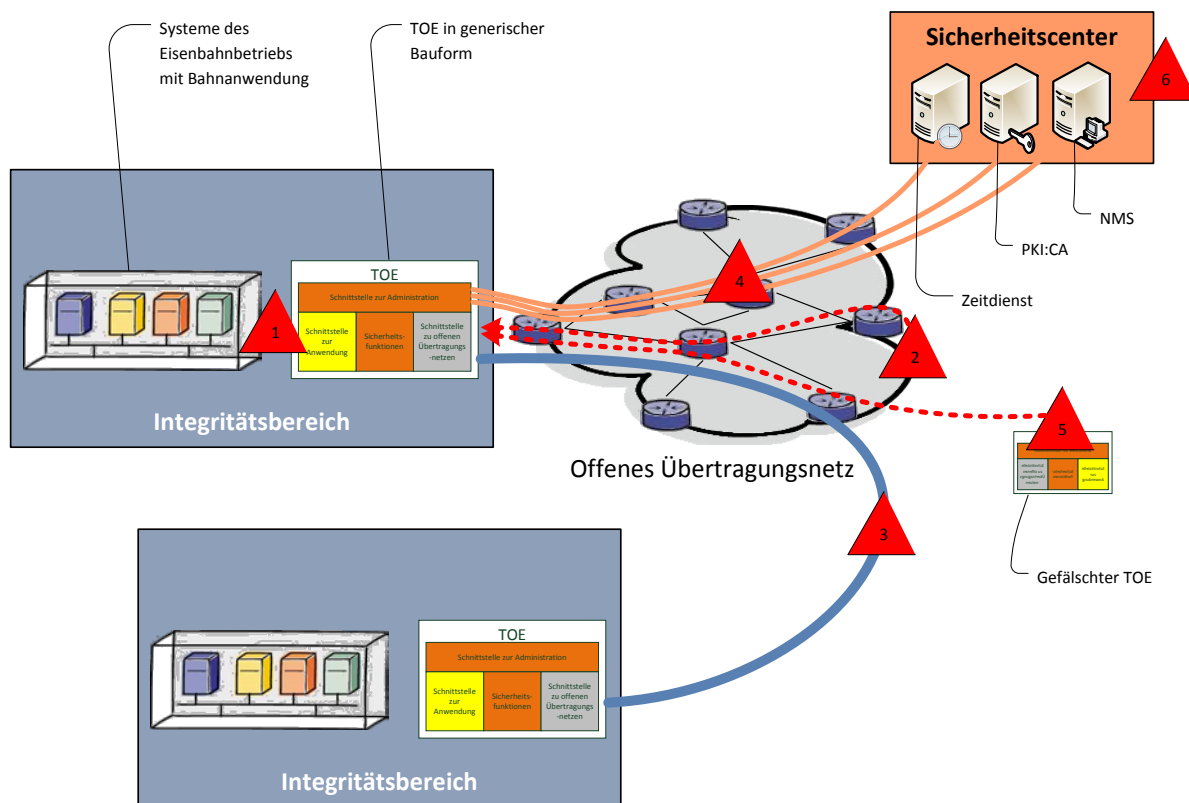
Systeme des Eisenbahnbetriebs mit Bahnanwendung

TOE in generischer Bauform

Sicherheitscenter

6

NMS

PKI:CA

Zeitdienst

TOE

Schnittstelle zur Administration

Schnittstelle zur Anwendung

Sicherheits-funktionen

Schnittstelle zu offenen Übertragungs-netzen

1

4

2

5

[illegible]

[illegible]

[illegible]

Integritätsbereich

Offenes Übertragungsnetz

3

Gefälschter TOE

TOE

Schnittstelle zur Administration

Schnittstelle zur Anwendung

Sicherheits-funktionen

Schnittstelle zu offenen Übertragungs-netzen

Integritätsbereich